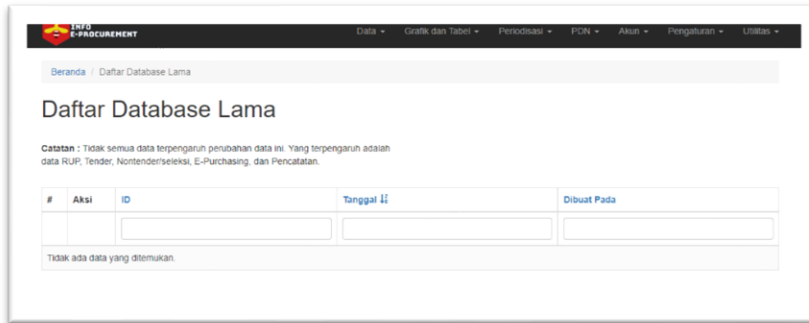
INFO E-PROCUREMENT

Data ▾ Grafik dan Tabel ▾ Periodisasi ▾ PDN ▾ Akun ▾ Pengaturan ▾ Utilitas ▾

Beranda / Daftar Database Lama

Daftar Database Lama

Catatan : Tidak semua data terpengaruh perubahan data ini. Yang terpengaruh adalah data RUP, Tender, Nontender/seleksi, E-Purchasing, dan Pencatatan.

| # | Aksi | ID | Tanggal | Dibuat Pada |
|---|---|---|---|---|
| | | | | |
| Tidak ada data yang ditemukan. | | | | |